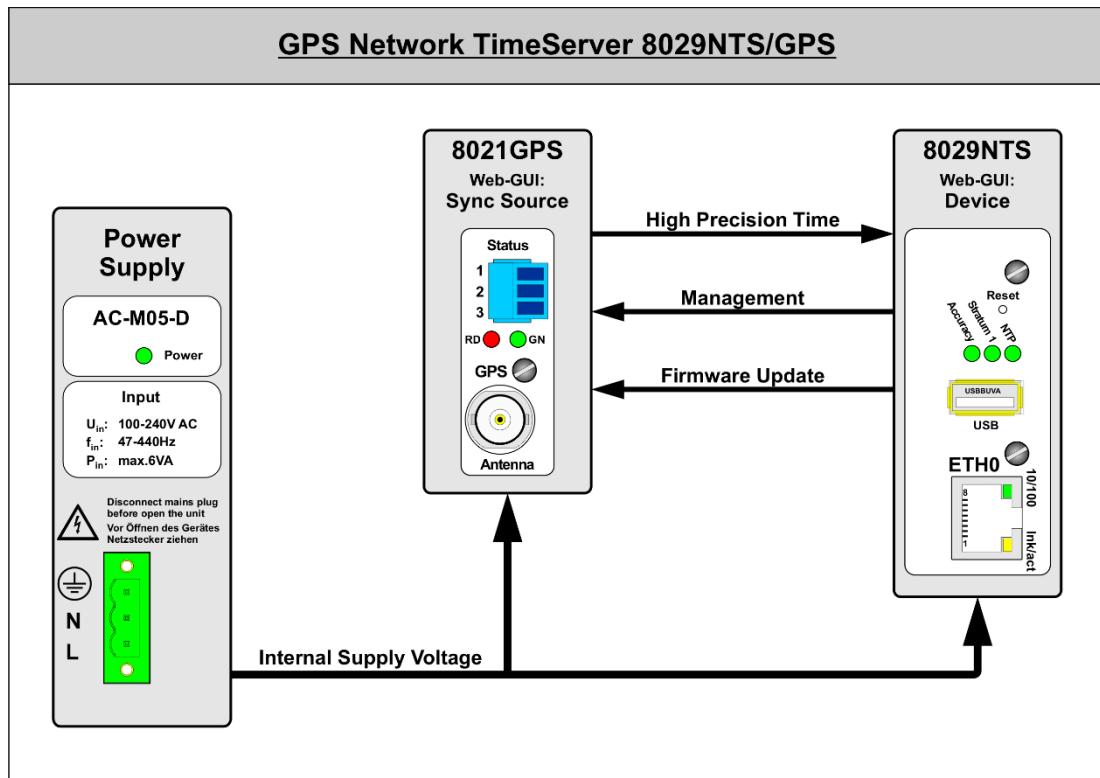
GPS Network TimeServer 8029NTS/GPS

Power Supply

AC-M05-D

Power

Input

$U_{in}$: 100-240V AC
$f_{in}$: 47-440Hz
$P_{in}$: max.6VA

Disconnect mains plug before open the unit
Vor Öffnen des Gerätes Netzstecker ziehen

N
L

8021GPS
Web-GUI:
Sync Source

Status
1
2
3

RD
GN

GPS

Antenna

High Precision Time

Management

Firmware Update

Internal Supply Voltage

8029NTS
Web-GUI:
Device

Reset

Accuracy
Stratum 1
NTP

USBBUVA
USB

ETH0
10/100
8
1
lnk/act